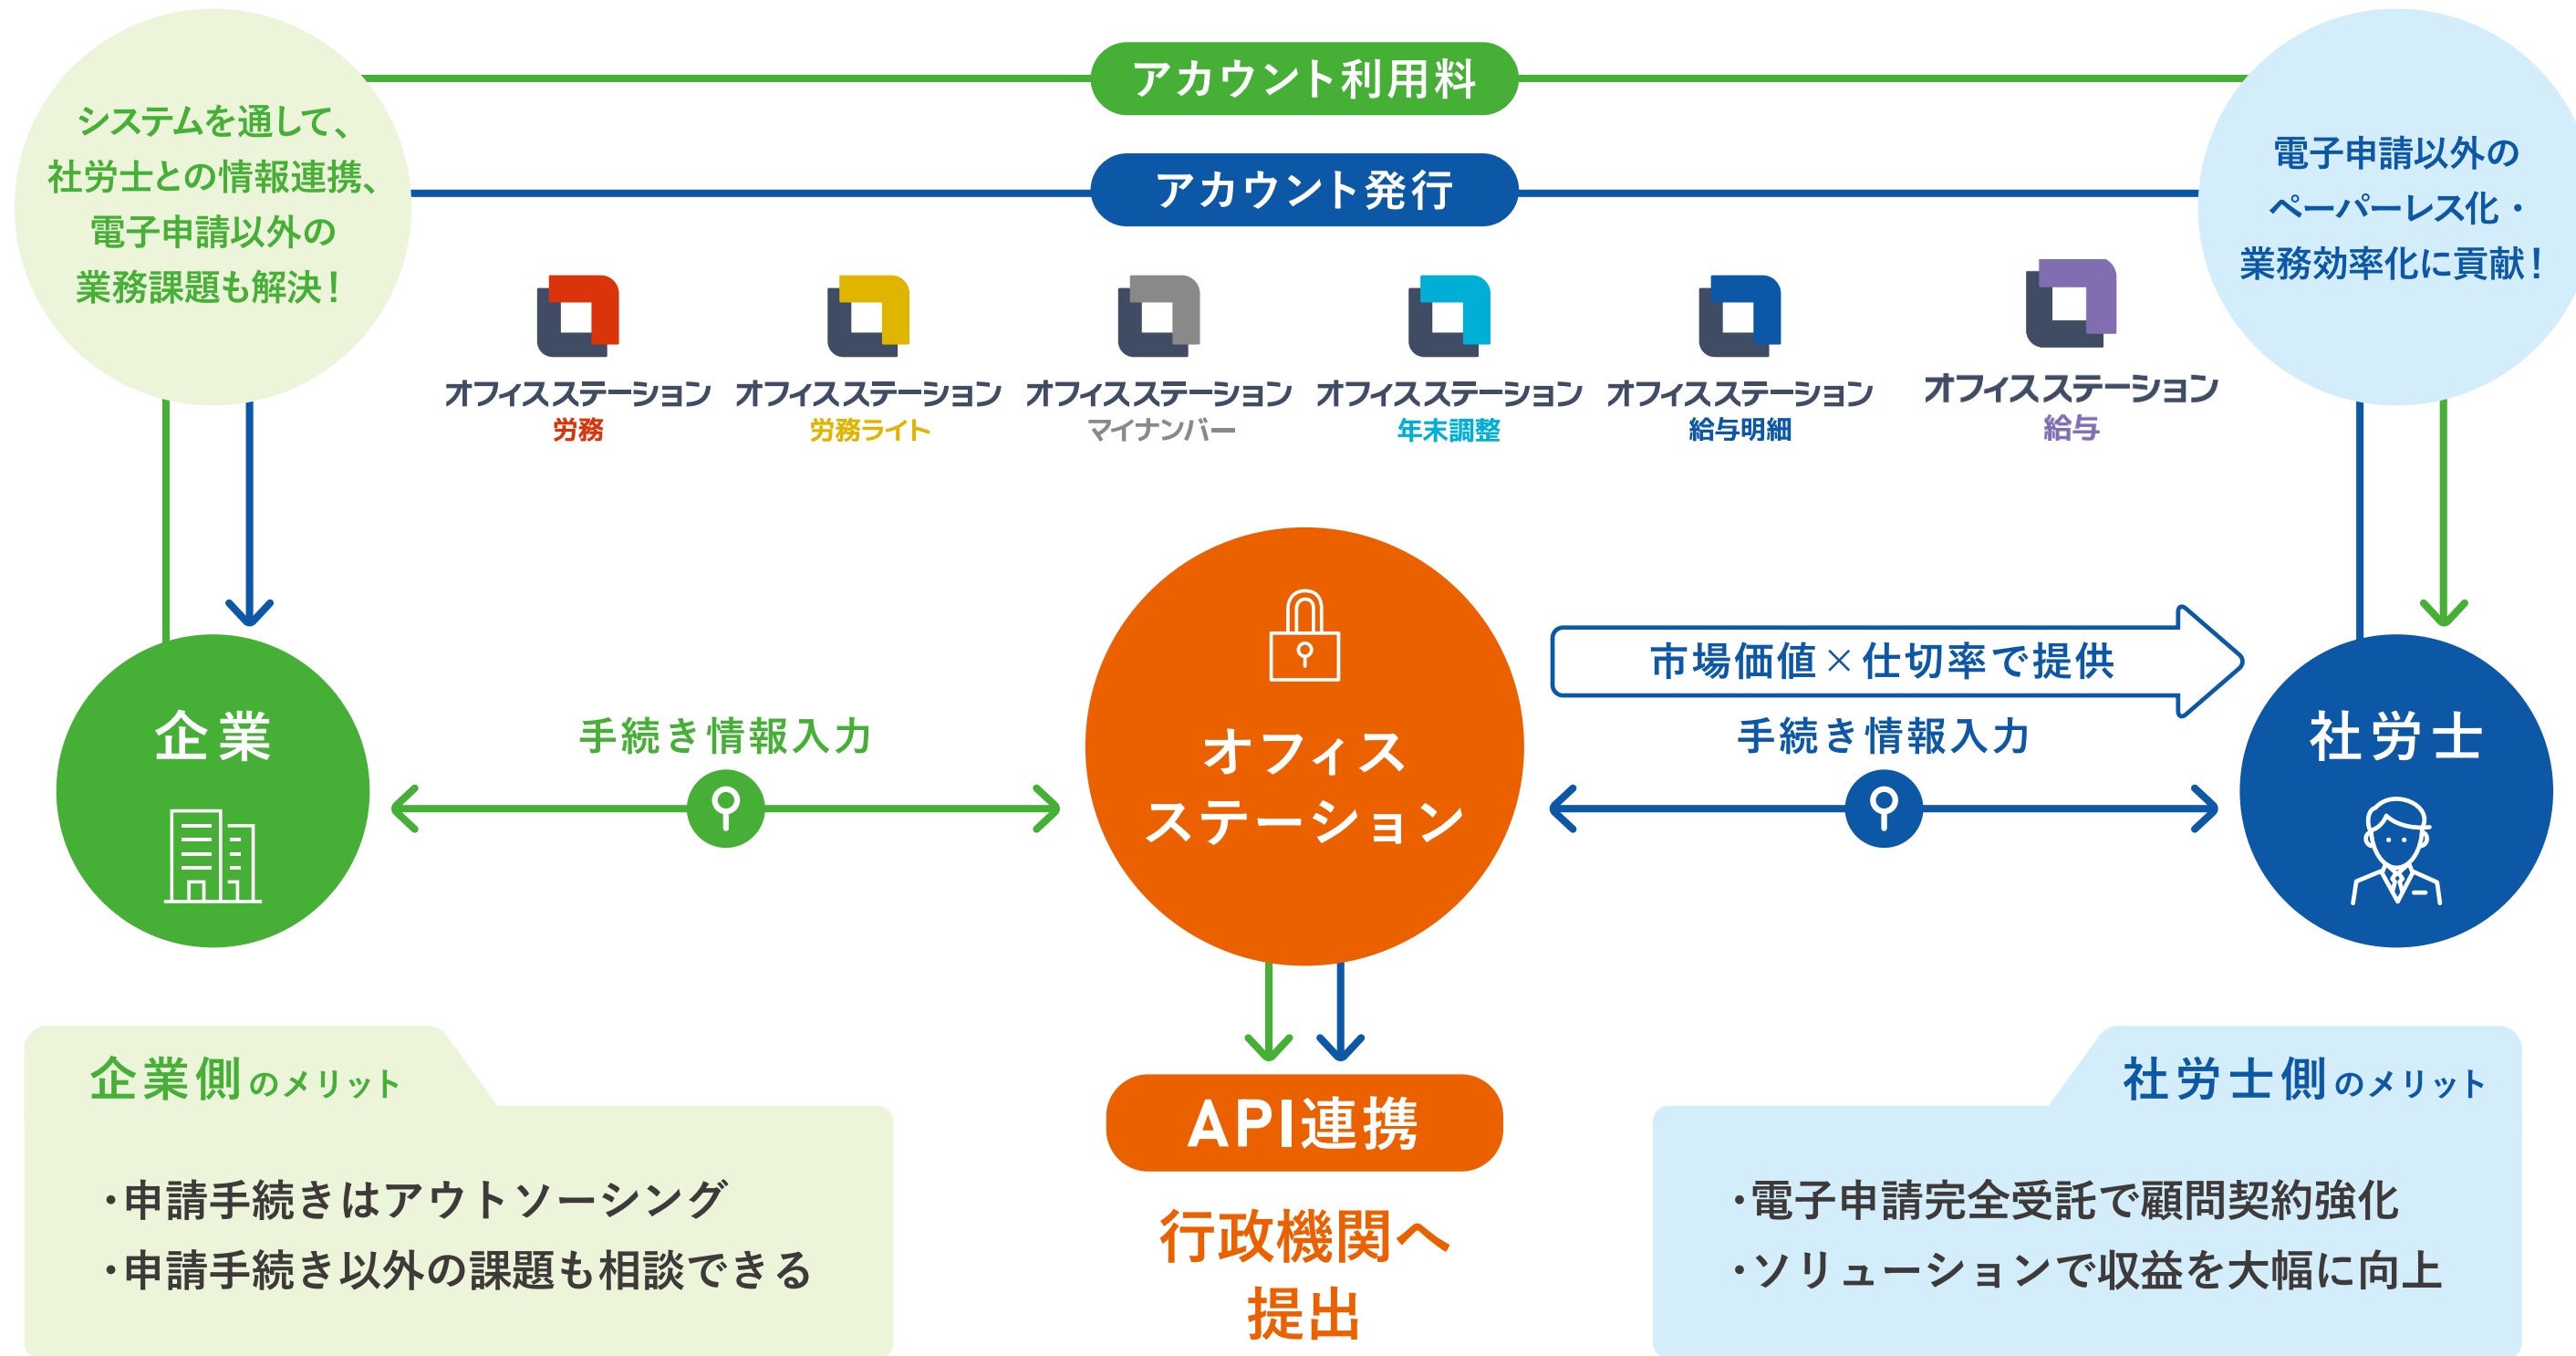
システムを通して、社労士との情報連携、電子申請以外の業務課題も解決！

アカウント利用料

アカウント発行

電子申請以外のペーパーレス化・業務効率化に貢献！

オフィスステーション 労務

オフィスステーション 労務ライト

オフィスステーション マイナンバー

オフィスステーション 年末調整

オフィスステーション 給与明細

オフィスステーション 給与

企業

手続き情報入力

オフィスステーション

市場価値×仕切率で提供

手続き情報入力

社労士

API連携

行政機関へ提出

企業側のメリット

・申請手続きはアウトソーシング
・申請手続き以外の課題も相談できる

社労士側のメリット

・電子申請完全受託で顧問契約強化
・ソリューションで収益を大幅に向上